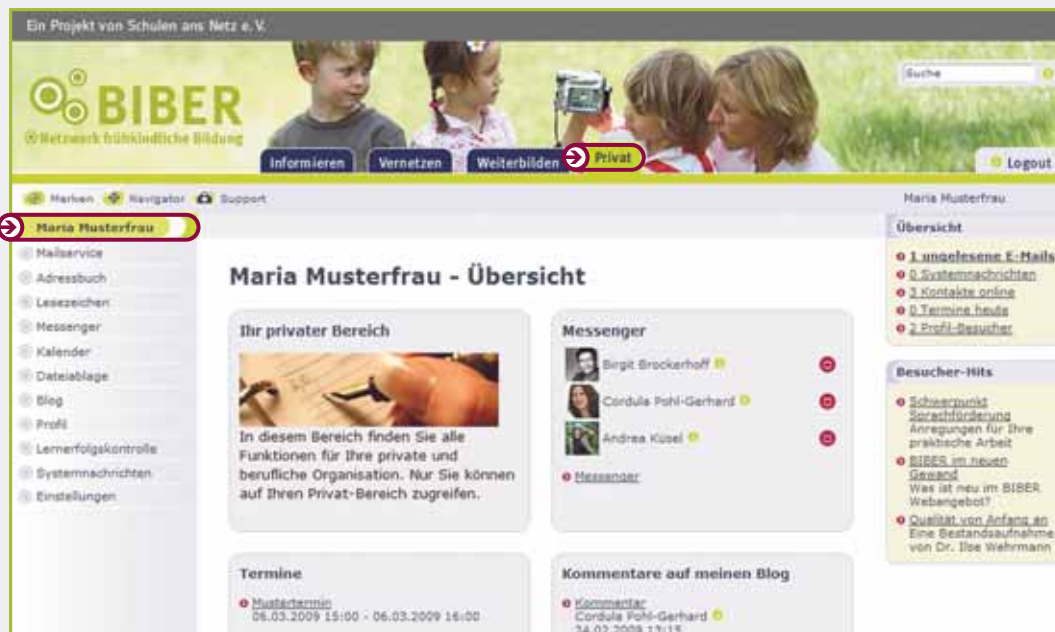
Ein Projekt von Schulen ans Netz e.V.

BIBER
Netzwerk frühkindliche Bildung

Suche

Informieren
Vernetzen
Weiterbilden
Privat

Logout

Merken
Navigator
Support

Maria Musterfrau

Maria Musterfrau
Mailservice
Adressbuch
Lesezeichen
Messenger
Kalender
Dateiablage
Blog
Profil
Lernerfolgskontrolle
Systemnachrichten
Einstellungen

Maria Musterfrau - Übersicht

Ihr privater Bereich

In diesem Bereich finden Sie alle Funktionen für Ihre private und berufliche Organisation. Nur Sie können auf Ihren Privat-Bereich zugreifen.

Messenger

Birgit Brockerhoff
Cordula Pohl-Gerhard
Andrea Küsel

Messenger

Termine

Mustertermin
06.03.2009 15:00 - 06.03.2009 16:00

Kommentare auf meinen Blog

Kommentar
Cordula Pohl-Gerhard
24.02.2009 13:13

Übersicht

1 ungelesene E-Mails
0 Systemnachrichten
3 Kontakte online
0 Termine heute
2 Profil-Besucher

Besucher-Hits

Schwerpunkt Sprachförderung
Anregungen für Ihre praktische Arbeit

BIBER im neuen Gewand
Was ist neu im BIBER Webangebot?

Qualität von Anfang an
Eine Bestandsaufnahme von Dr. Ilse Wehrmann